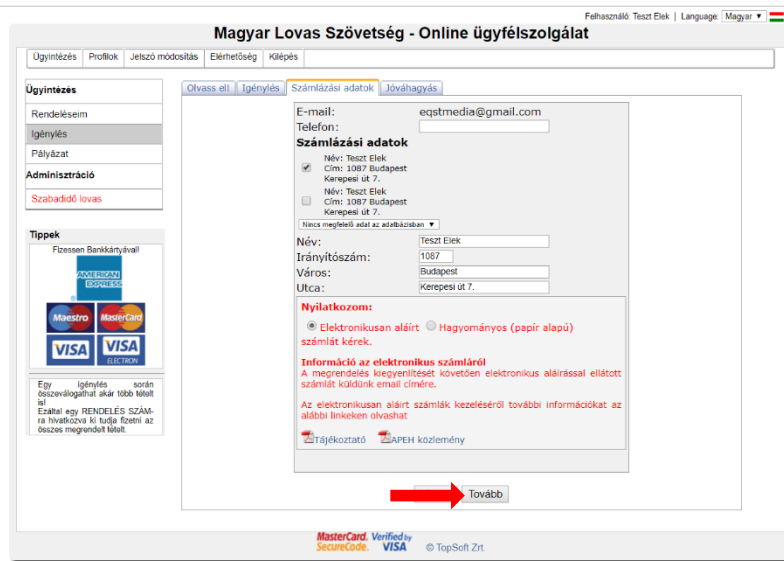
Felhasználó: Teszt Elek | Language: Magyar ▼

Magyar Lovas Szövetség - Online ügyfélszolgálat

Ügyintézés | Profilok | Jelszó módosítás | Elérhetőség | Kilépés

Ügyintézés
Rendeléseim
Igénylés
Pályázat
Adminisztráció
Szabadidő lovas

Tippek
Fizessen Bankkártyával!
AMERICAN EXPRESS
Maestro
MasterCard
VISA
VISA ELECTRON

Egy igénylés során összeválogathat akár több tételt is!
Ezáltal egy RENDELÉS SZÁMra hivatkozva ki tudja fizetni az összes megrendelt tételt.

Olvass el! | Igénylés | Számlázási adatok | Jóváhagyás

E-mail: eqstmedia@gmail.com
Telefon:
Számlázási adatok
Név: Teszt Elek
Cím: 1087 Budapest
Kerepesi út 7.
Név: Teszt Elek
Cím: 1087 Budapest
Kerepesi út 7.
Nincs megfelelő adat az adatbázisban ▼
Név: Teszt Elek
Irányítószám: 1087
Város: Budapest
Utca: Kerepesi út 7.

Nyilatkozom:
Elektronikusan aláírt Hagyományos (papír alapú) számlát kérek.

Információ az elektronikus számláról
A megrendelés kiegyenlítését követően elektronikus aláírással ellátott számlát küldünk email címére.

Az elektronikusan aláírt számlák kezeléséről további információkat az alábbi linkeken olvashat

Tájékoztató APEH közlemény

Tovább

MasterCard. SecureCode. Verified by VISA © TopSoft Zrt.